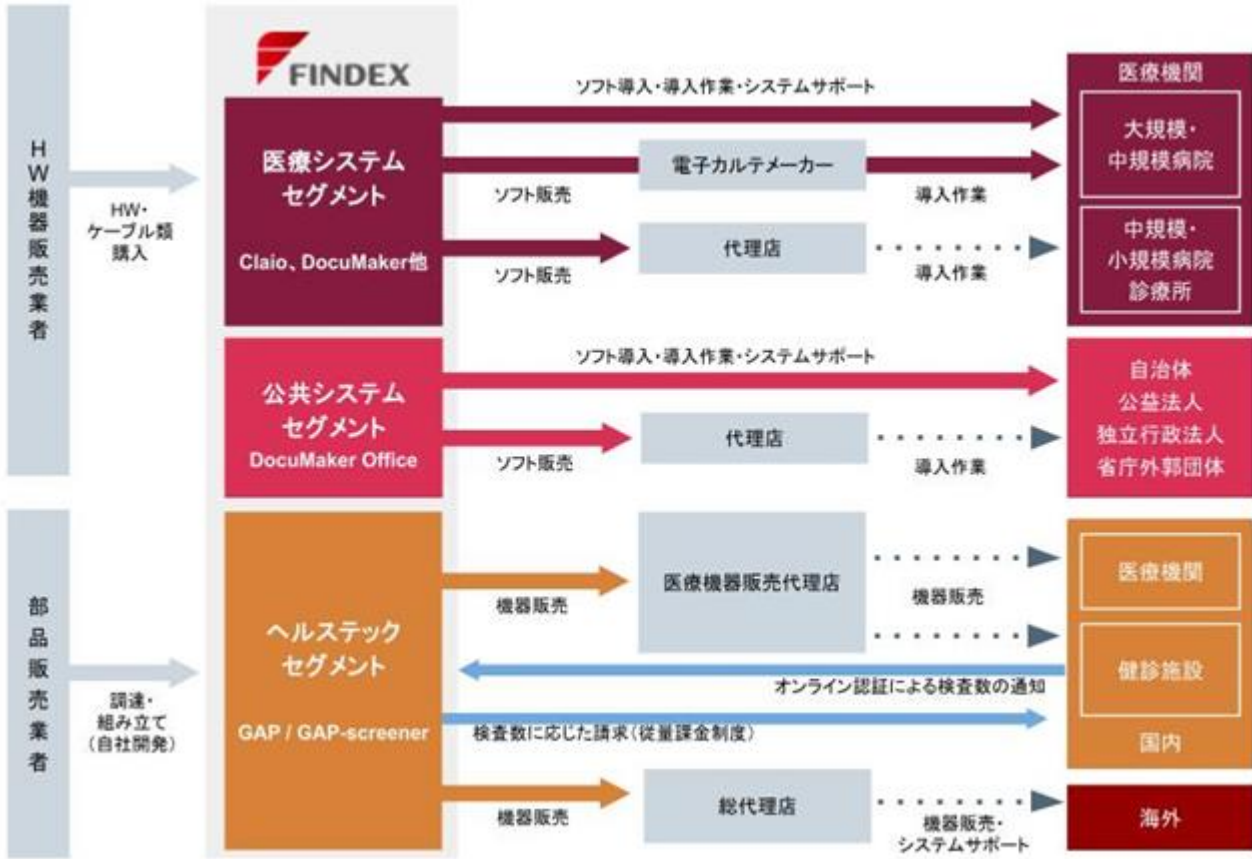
HW機器販売業者

HW・
ケーブル類
購入

部品販売業者

調達・
組み立て
（自社開発）

FINDEX

医療システム
セグメント
Claio、DocuMaker他

ソフト導入・導入作業・システムサポート

電子カルテメーカー

ソフト販売

導入作業

代理店

ソフト販売

導入作業

医療機関

大規模・
中規模病院

中規模・
小規模病院
診療所

公共システム
セグメント
DocuMaker Office

ソフト導入・導入作業・システムサポート

代理店

ソフト販売

導入作業

自治体
公益法人
独立行政法人
省庁外郭団体

ヘルステック
セグメント
GAP / GAP-screener

医療機器販売代理店

機器販売

機器販売

オンライン認証による検査数の通知

検査数に応じた請求（従量課金制度）

医療機関

健診施設

国内

総代理店

機器販売

機器販売・
システムサポート

海外